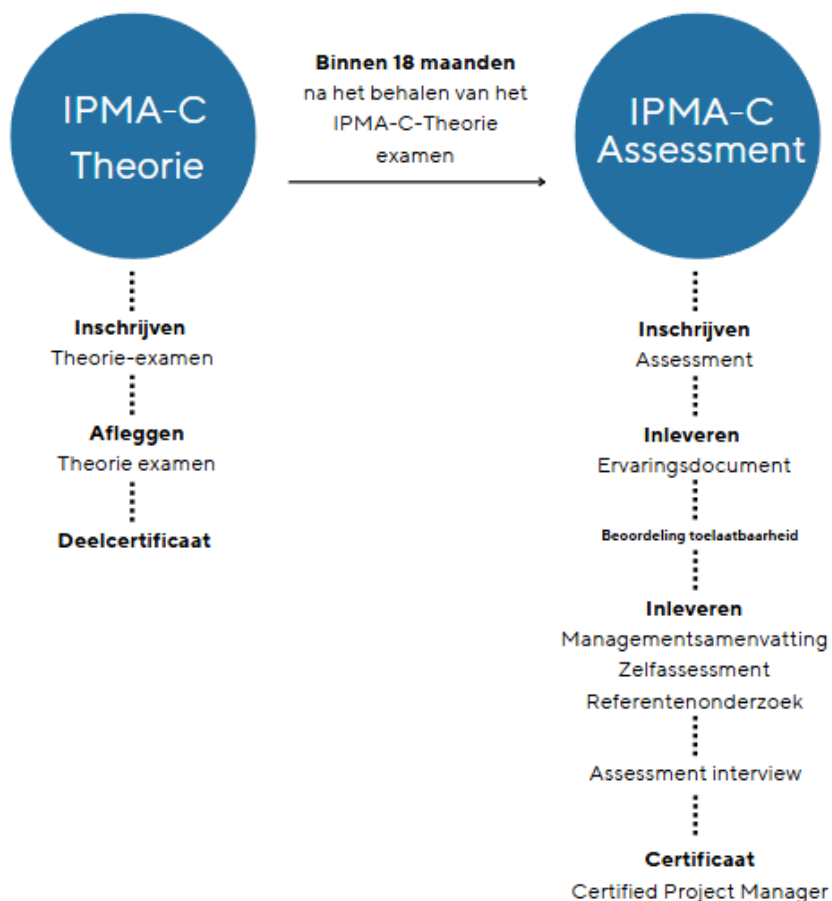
IPMA-C Theorie

Binnen 18 maanden
na het behalen van het IPMA-C-Theorie examen

IPMA-C Assessment

Inschrijven
Theorie-examen

Afleggen
Theorie examen

Deelcertificaat

Inschrijven
Assessment

Inleveren
Ervaringsdocument

Beoordeling toelaatbaarheid

Inleveren
Managementsamenvatting
Zelfassessment
Referentenonderzoek

Assessment interview

Certificaat
Certified Project Manager